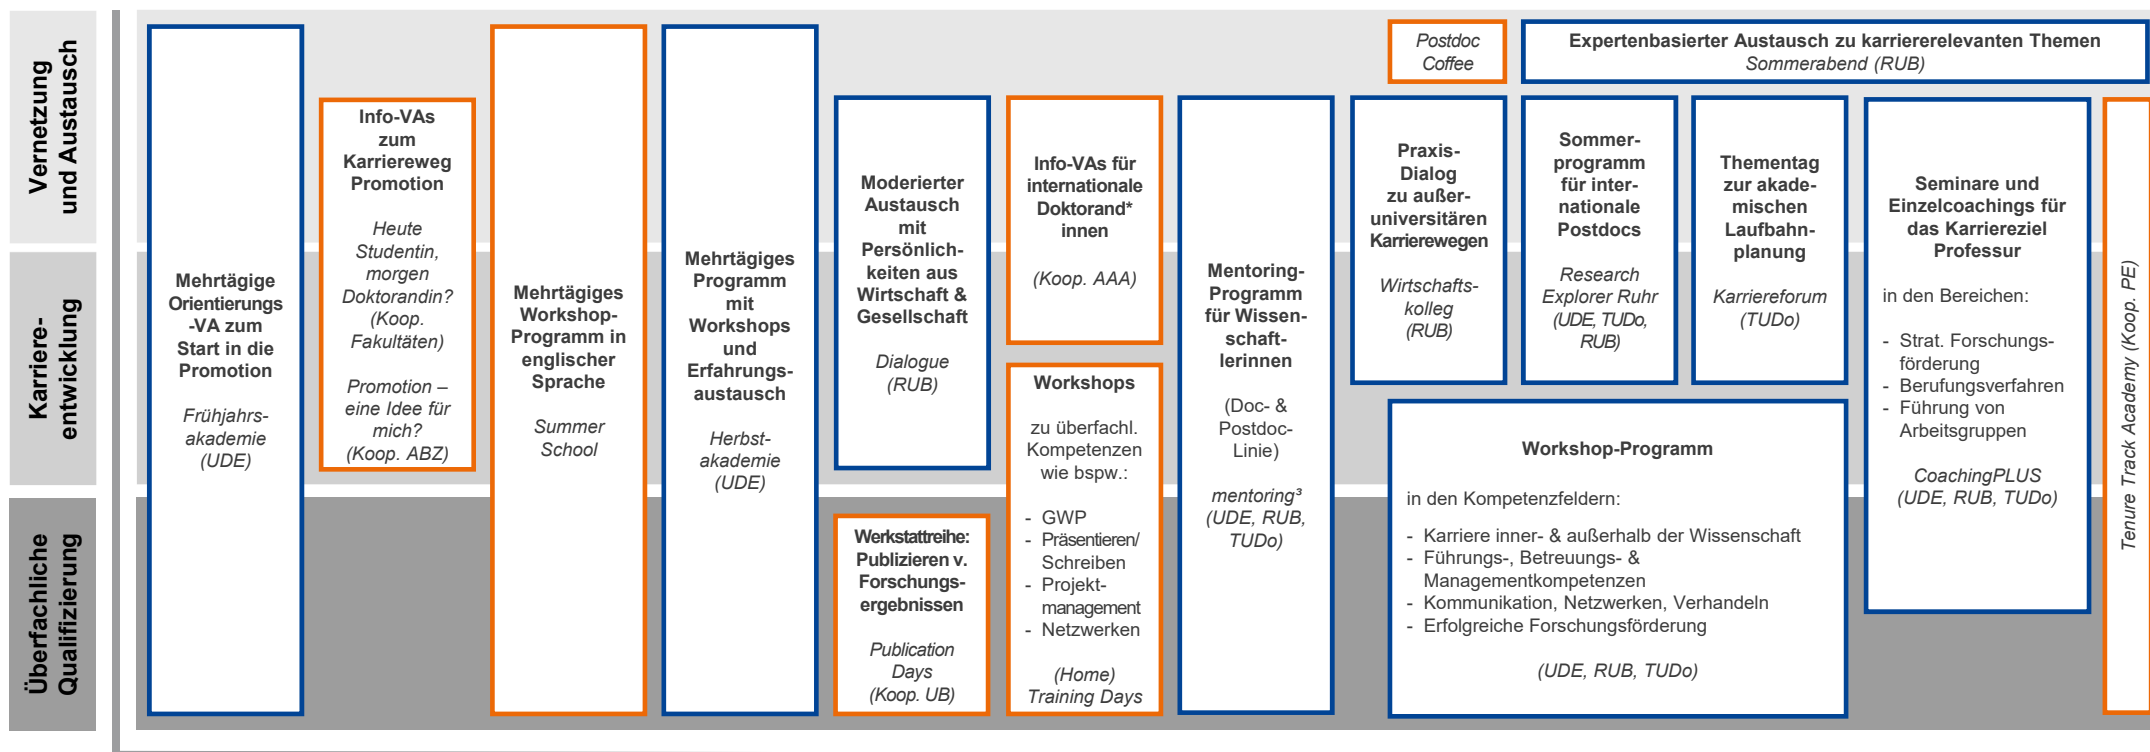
Vernetzung und Austausch

Karriere-entwicklung

Überfachliche Qualifizierung

Mehrtägige Orientierungs -VA zum Start in die Promotion

Frühjahrs-akademie (UDE)

Info-VAs zum Karriereweg Promotion

Heute Studentin, morgen Doktorandin? (Koop. Fakultäten)

Promotion – eine Idee für mich? (Koop. ABZ)

Mehrtägiges Workshop-Programm in englischer Sprache

Summer School

Mehrtägiges Programm mit Workshops und Erfahrungs-austausch

Herbst-akademie (UDE)

Moderierter Austausch mit Persönlich-keiten aus Wirtschaft & Gesellschaft

Dialogue (RUB)

Werkstattreihe: Publizieren v. Forschungs-ergebnissen

Publication Days (Koop. UB)

Info-VAs für internationale Doktorand* innen

(Koop. AAA)

Workshops

zu überfachl. Kompetenzen wie bspw.:

- GWP
- Präsentieren/ Schreiben
- Projekt-management
- Netzwerken

(Home) Training Days

Mentoring-Programm für Wissen-schaft-lerinnen

(Doc- & Postdoc-Linie)

mentoring³ (UDE, RUB, TUDo)

Postdoc Coffee

Expertenbasierter Austausch zu karriererelevanten Themen
Sommerabend (RUB)

Praxis-Dialog zu außer-universitären Karrierewegen

Wirtschafts-kolleg (RUB)

Sommer-programm für inter-nationale Postdocs

Research Explorer Ruhr (UDE, TUDo, RUB)

Thementag zur akade-mischen Laufbahn-planung

Karriereforum (TUDo)

Seminare und Einzelcoachings für das Karriereziel Professur

in den Bereichen:

- Strat. Forschungs-förderung
- Berufungsverfahren
- Führung von Arbeitsgruppen

CoachingPLUS (UDE, RUB, TUDo)

Workshop-Programm

in den Kompetenzfeldern:

- Karriere inner- & außerhalb der Wissenschaft
- Führungs-, Betreuungs- & Managementkompetenzen
- Kommunikation, Netzwerken, Verhandeln
- Erfolgreiche Forschungsförderung

(UDE, RUB, TUDo)

Tenure Track Academy (Koop. PE)